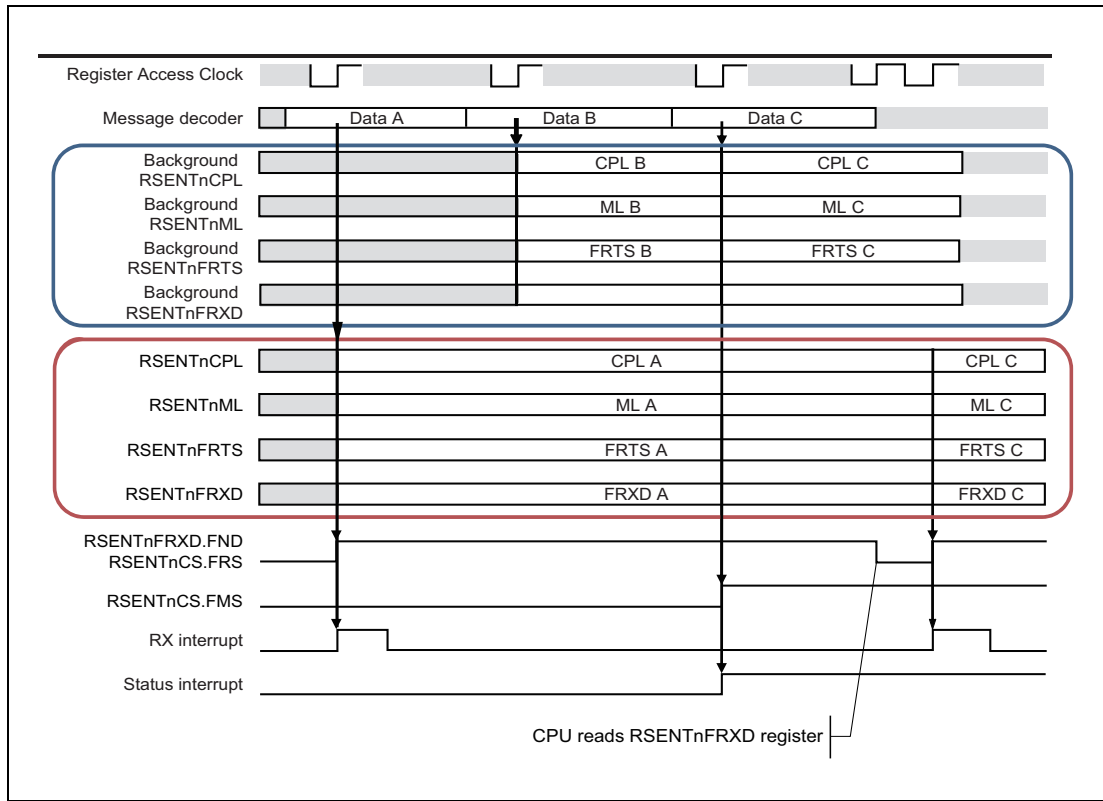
Register Access Clock

Message decoder
Data A
Data B
Data C

Background RSENTnCPL
CPL B
CPL C

Background RSENTnML
ML B
ML C

Background RSENTnFRTS
FRTS B
FRTS C

Background RSENTnFRXD

RSENTnCPL
CPL A
CPL C

RSENTnML
ML A
ML C

RSENTnFRTS
FRTS A
FRTS C

RSENTnFRXD
FRXD A
FRXD C

RSENTnFRXD.FND
RSENTnCS.FRS

RSENTnCS.FMS

RX interrupt

Status interrupt

CPU reads RSENTnFRXD register